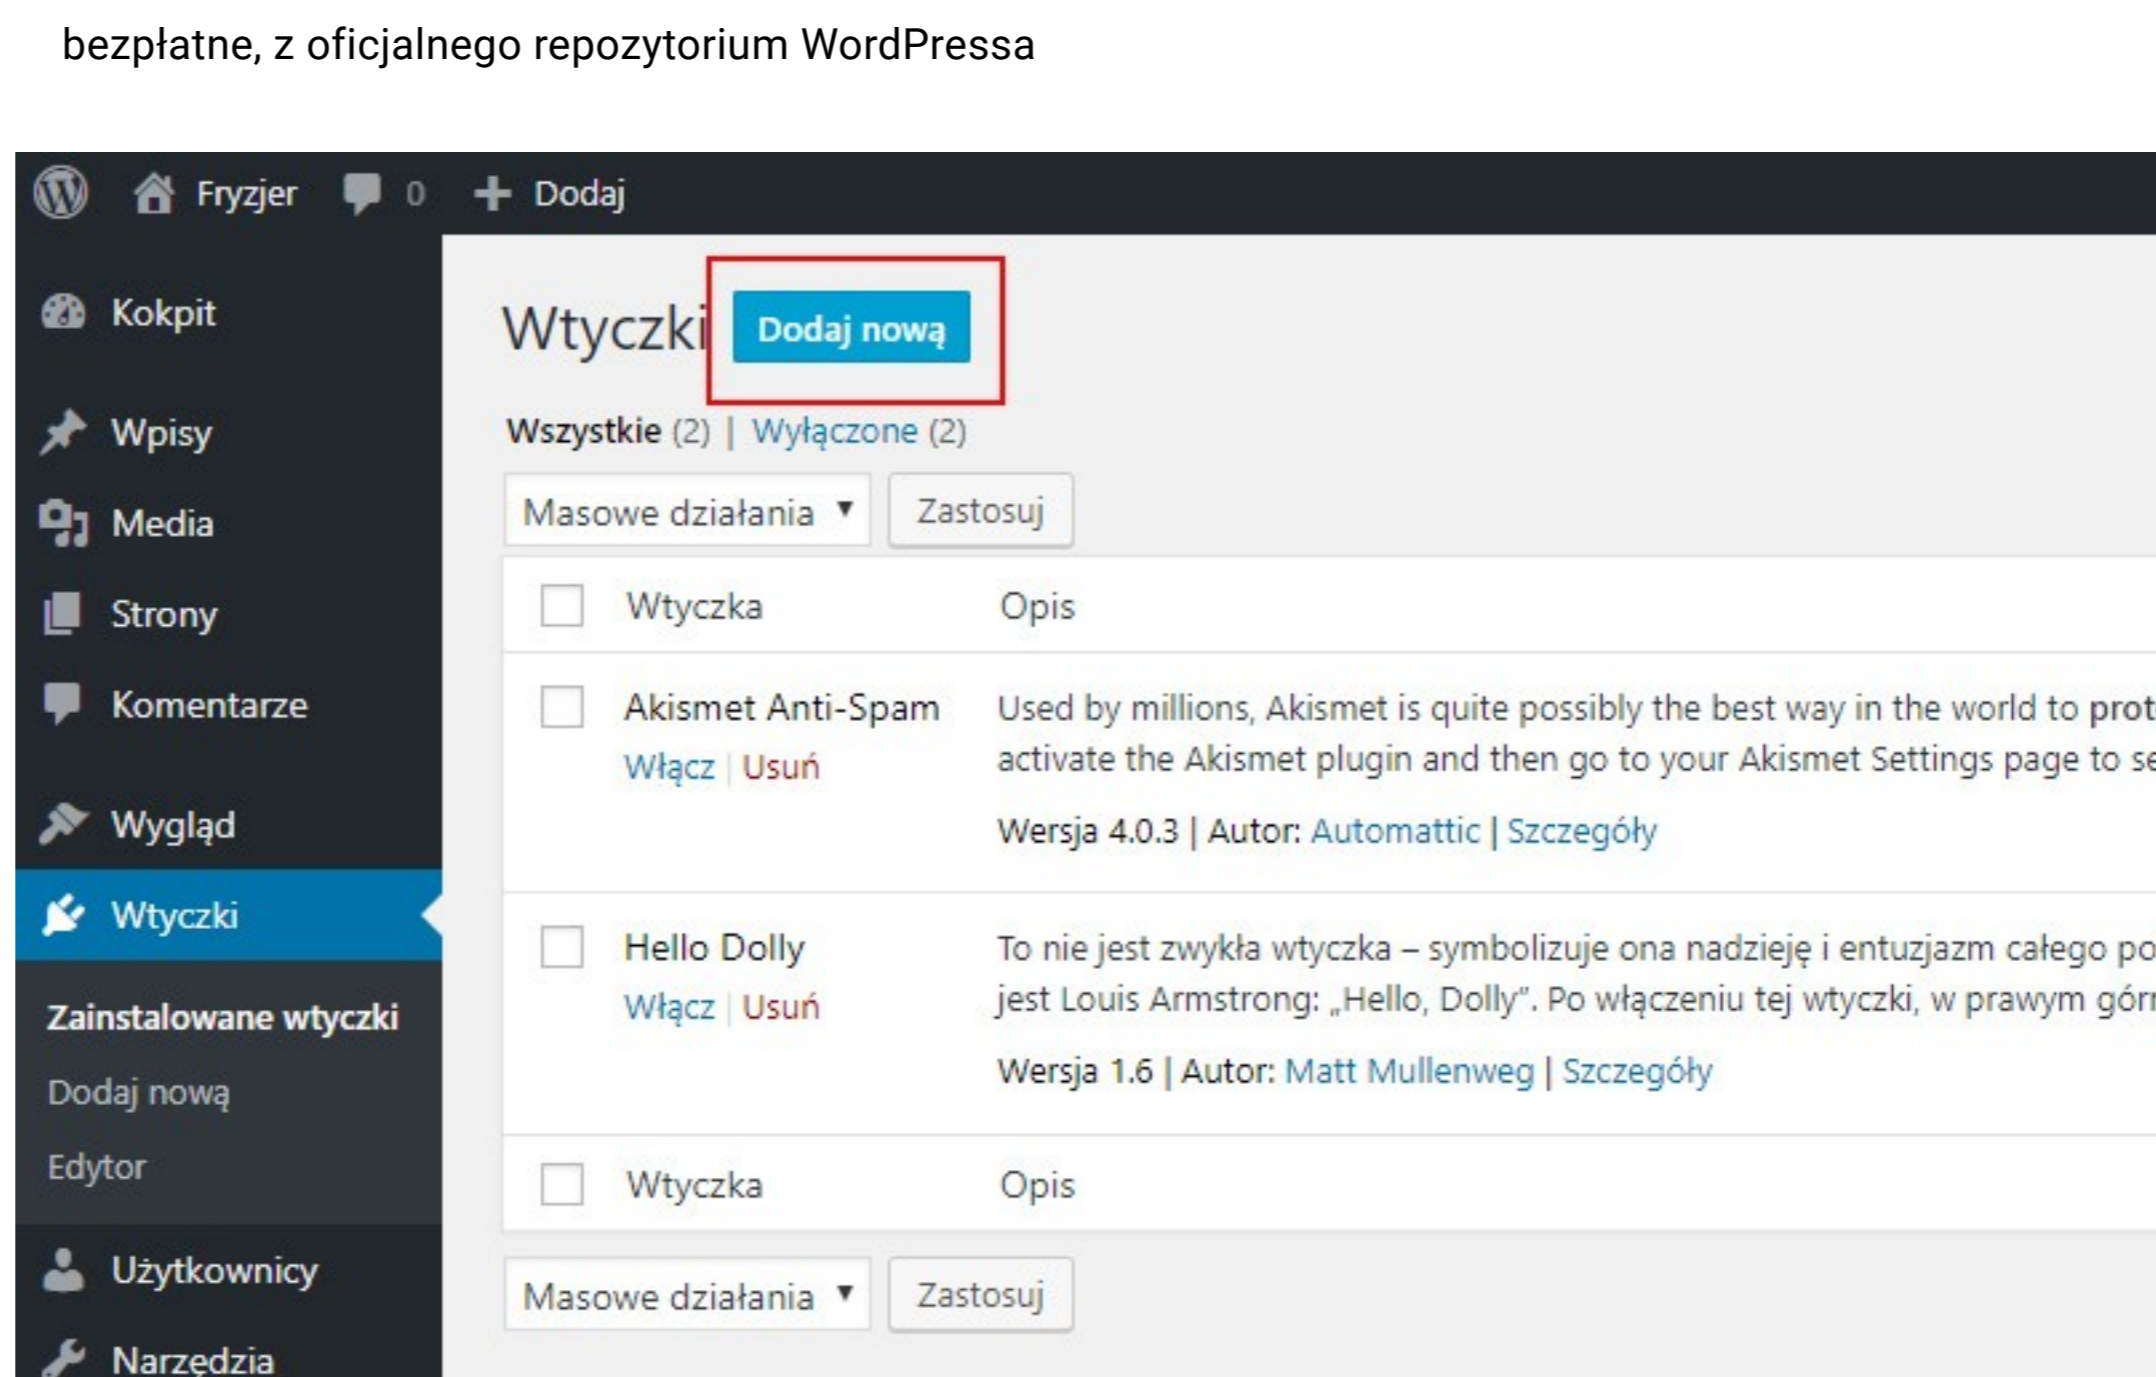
bezpłatne, z oficjalnego repozytorium WordPressa

Fryzjer 0 + Dodaj

Kokpit
Wpisy
Media
Strony
Komentarze
Wygląd
Wtyczki
Zainstalowane wtyczki
Dodaj nową
Edytor
Użytkownicy
Narzędzia

Wtyczki Dodaj nową

Wszystkie (2) | Wyłączone (2)

Masowe działania ▾ Zastosuj

| | Wtyczka | Opis |
|---|---|---|
| | Akismet Anti-Spam Włącz \| Usuń | Used by millions, Akismet is quite possibly the best way in the world to prot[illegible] activate the Akismet plugin and then go to your Akismet Settings page to se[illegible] Wersja 4.0.3 \| Autor: Automattic \| Szczegóły |
| | Hello Dolly Włącz \| Usuń | To nie jest zwykła wtyczka – symbolizuje ona nadzieję i entuzjazm całego po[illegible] jest Louis Armstrong: „Hello, Dolly". Po włączeniu tej wtyczki, w prawym gór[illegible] Wersja 1.6 \| Autor: Matt Mullenweg \| Szczegóły |
| | Wtyczka | Opis |

Masowe działania ▾ Zastosuj